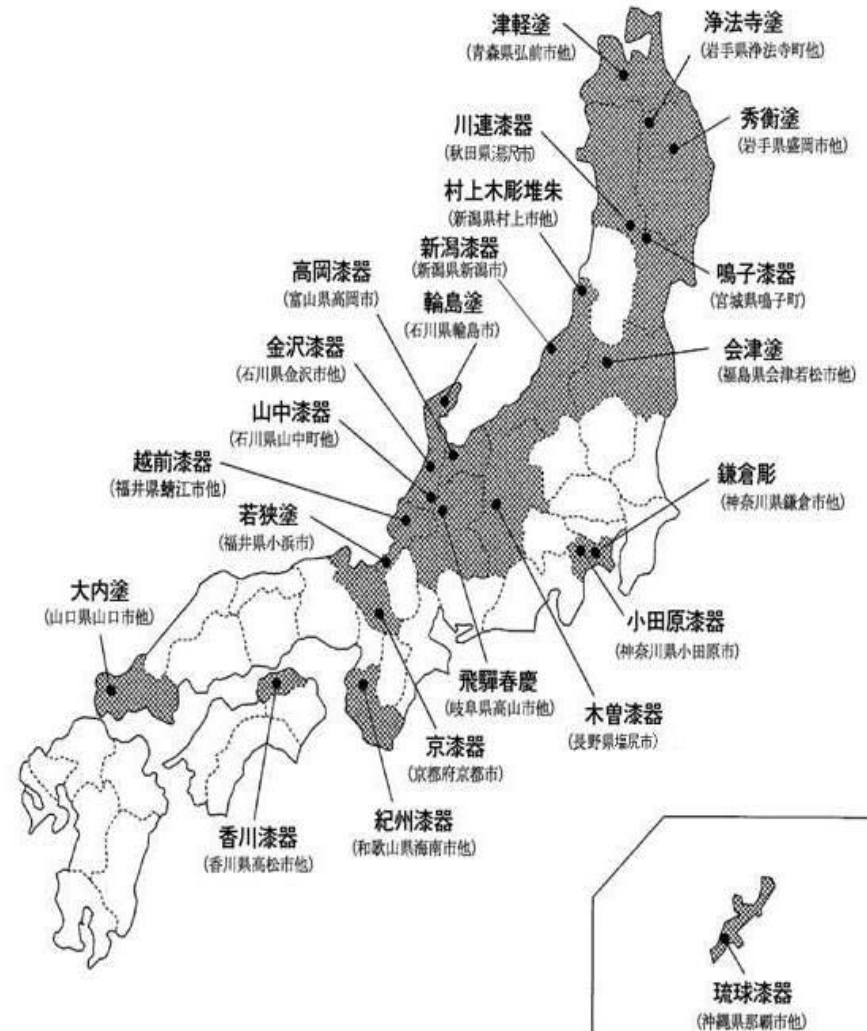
津軽塗
(青森県弘前市他)

浄法寺塗
(岩手県浄法寺町他)

秀衡塗
(岩手県盛岡市他)

川連漆器
(秋田県湯沢市)

村上木彫堆朱
(新潟県村上市他)

新潟漆器
(新潟県新潟市)

鳴子漆器
(宮城県鳴子町)

高岡漆器
(富山県高岡市)

輪島塗
(石川県輪島市)

金沢漆器
(石川県金沢市他)

会津塗
(福島県会津若松市他)

山中漆器
(石川県山中町他)

越前漆器
(福井県鯖江市他)

鎌倉彫
(神奈川県鎌倉市他)

若狭塗
(福井県小浜市)

大内塗
(山口県山口市他)

小田原漆器
(神奈川県小田原市)

飛騨春慶
(岐阜県高山市他)

木曽漆器
(長野県塩尻市)

京漆器
(京都府京都市)

香川漆器
(香川県高松市他)

紀州漆器
(和歌山県海南市他)

琉球漆器
(沖縄県那覇市他)